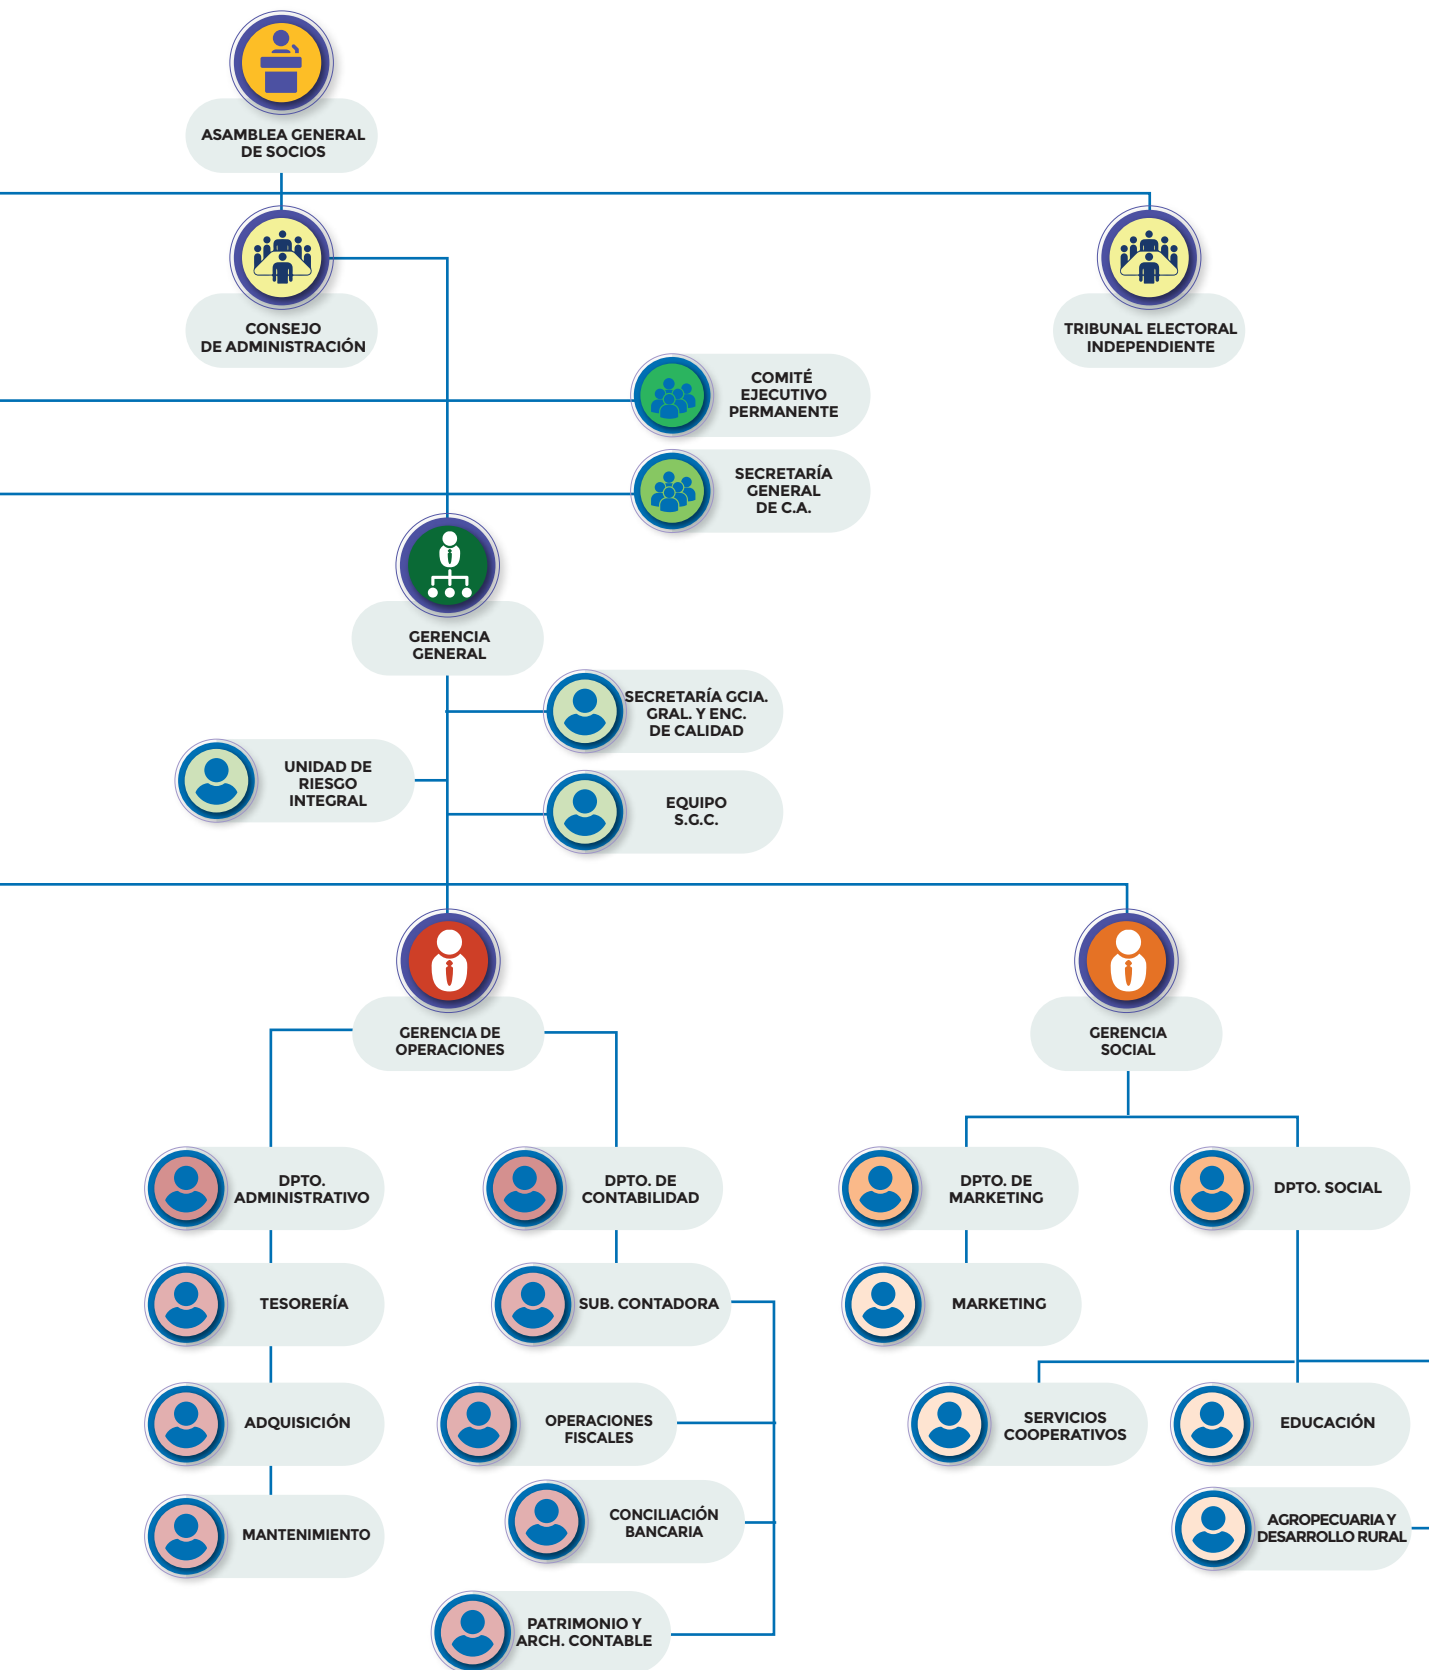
ASAMBLEA GENERAL DE SOCIOS

CONSEJO DE ADMINISTRACIÓN

TRIBUNAL ELECTORAL INDEPENDIENTE

COMITÉ EJECUTIVO PERMANENTE

SECRETARÍA GENERAL DE C.A.

GERENCIA GENERAL

SECRETARÍA GCIA. GRAL. Y ENC. DE CALIDAD

UNIDAD DE RIESGO INTEGRAL

EQUIPO S.G.C.

GERENCIA DE OPERACIONES

GERENCIA SOCIAL

DPTO. ADMINISTRATIVO

DPTO. DE CONTABILIDAD

DPTO. DE MARKETING

DPTO. SOCIAL

TESORERÍA

SUB. CONTADORA

MARKETING

ADQUISICIÓN

OPERACIONES FISCALES

SERVICIOS COOPERATIVOS

EDUCACIÓN

MANTENIMIENTO

CONCILIACIÓN BANCARIA

AGROPECUARIA Y DESARROLLO RURAL

PATRIMONIO Y ARCH. CONTABLE